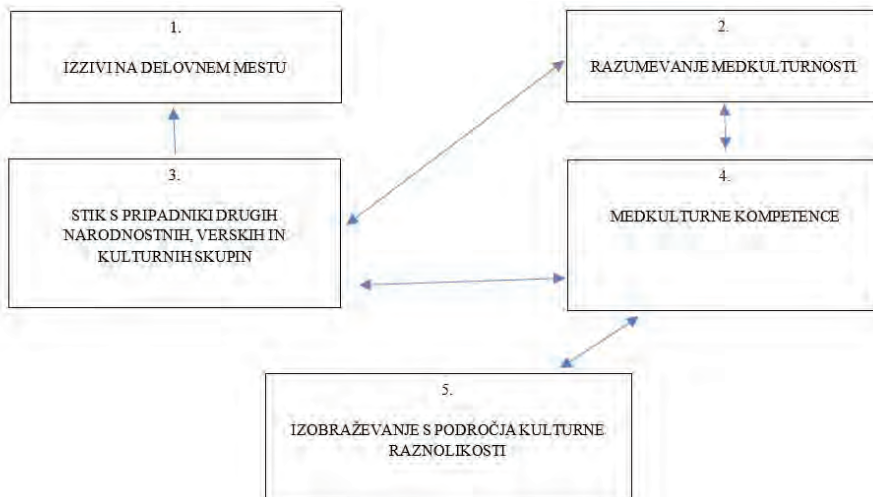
1.

IZZIVI NA DELOVNEM MESTU

2.

RAZUMEVANJE MEDKULTURNOSTI

3.

STIK S PRIPADNIKI DRUGIH NARODNOSTNIH, VERSKIH IN KULTURNIH SKUPIN

4.

MEDKULTURNE KOMPETENCE

5.

IZOBRAŽEVANJE S PODROČJA KULTURNE RAZNOLIKOSTI